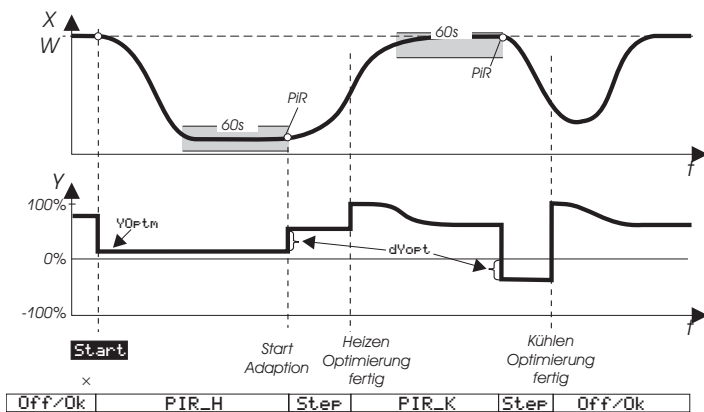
X
W
60s
60s
PiR
PiR
t
Y
100%
YOptm
0%
dYopt
-100%
t
Start
Start Adaption
Heizen Optimierung fertig
Kühlen Optimierung fertig
×

| Off/Ok | PIR_H | Step | PIR_K | Step | Off/Ok |
|---|---|---|---|---|---|